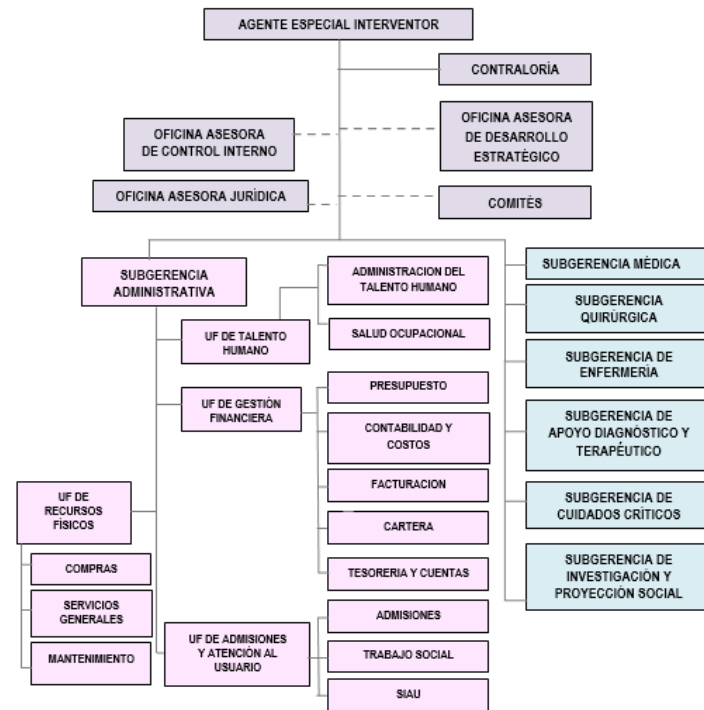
AGENTE ESPECIAL INTERVENTOR

CONTRALORÍA

OFICINA ASESORA DE CONTROL INTERNO

OFICINA ASESORA DE DESARROLLO ESTRATÉGICO

OFICINA ASESORA JURÍDICA

COMITÉS

SUBGERENCIA ADMINISTRATIVA

ADMINISTRACION DEL TALENTO HUMANO

UF DE TALENTO HUMANO

SALUD OCUPACIONAL

UF DE GESTIÓN FINANCIERA

PRESUPUESTO

CONTABILIDAD Y COSTOS

FACTURACION

CARTERA

TESORERIA Y CUENTAS

UF DE RECURSOS FÍSICOS

COMPRAS

SERVICIOS GENERALES

MANTENIMIENTO

UF DE ADMISIONES Y ATENCIÓN AL USUARIO

ADMISIONES

TRABAJO SOCIAL

SIAU

SUBGERENCIA MÉDICA

SUBGERENCIA QUIRÚRGICA

SUBGERENCIA DE ENFERMERÍA

SUBGERENCIA DE APOYO DIAGNÓSTICO Y TERAPÉUTICO

SUBGERENCIA DE CUIDADOS CRÍTICOS

SUBGERENCIA DE INVESTIGACIÓN Y PROYECCIÓN SOCIAL